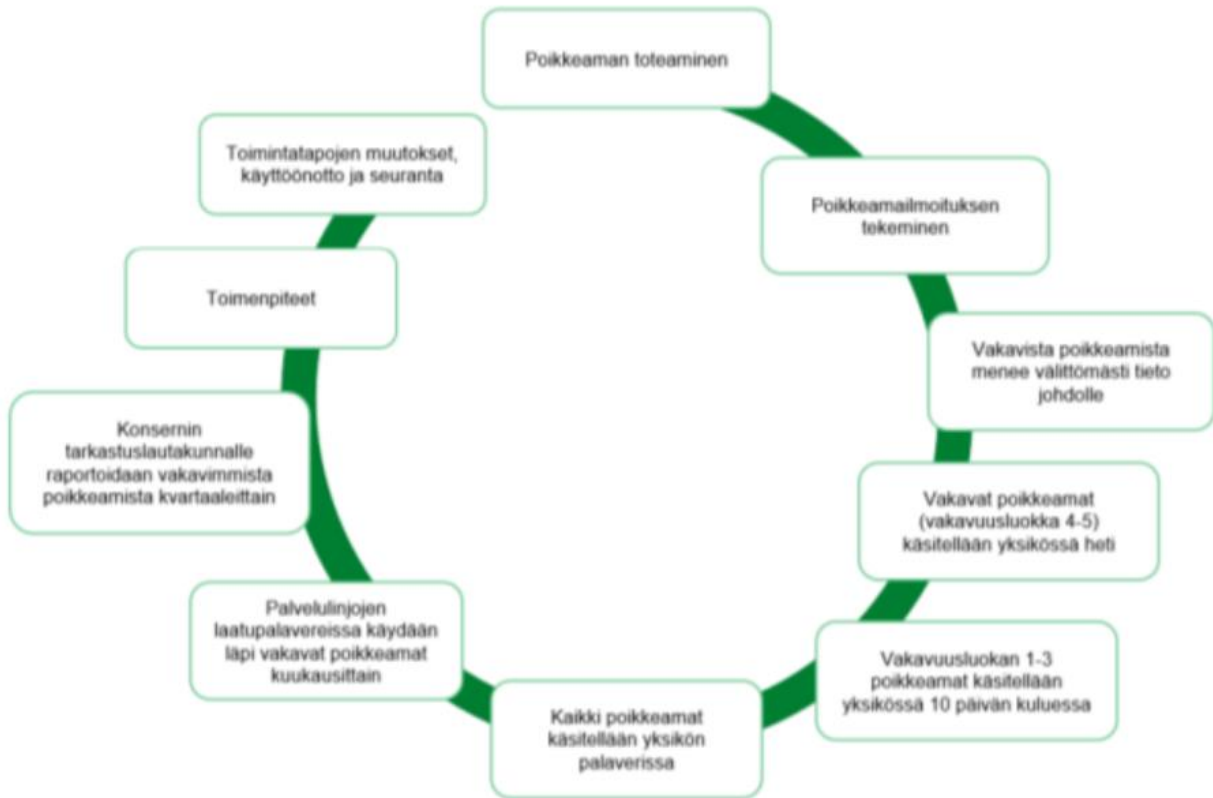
Poikkeaman toteaminen

Poikkeamailmoituksen tekeminen

Vakavista poikkeamista menee välittömästi tieto johdolle

Vakavat poikkeamat (vakavuusluokka 4-5) käsitellään yksikössä heti

Vakavuusluokan 1-3 poikkeamat käsitellään yksikössä 10 päivän kuluessa

Kaikki poikkeamat käsitellään yksikön palaverissa

Palvelulinjojen laatupalavereissa käydään läpi vakavat poikkeamat kuukausittain

Konsernin tarkastuslautakunnalle raportoidaan vakavimmista poikkeamista kvartaaleittain

Toimenpiteet

Toimintatapojen muutokset, käyttöönotto ja seuranta